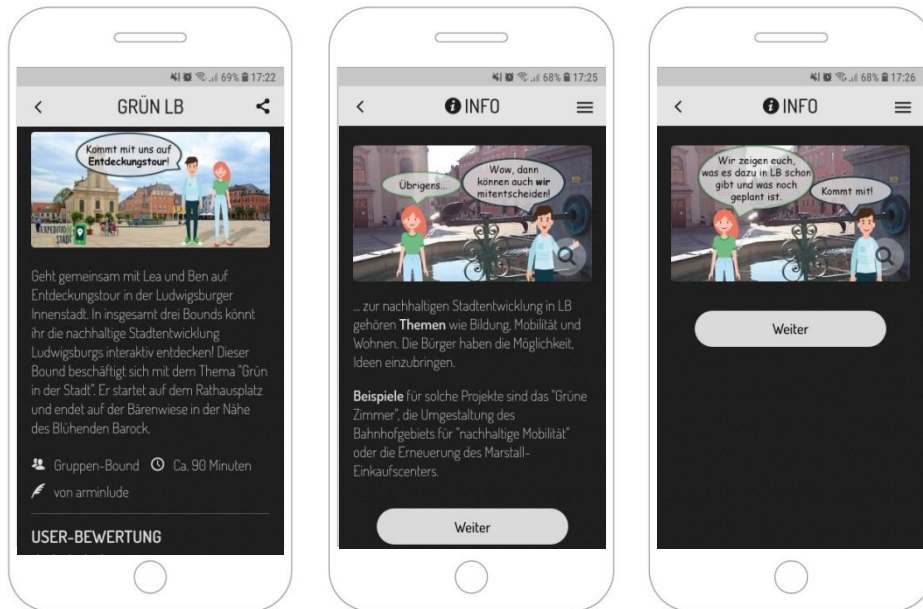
69% 17:22

<

GRÜN LB

Kommt mit uns auf Entdeckungstour!

EXPEDITION STADT

Geht gemeinsam mit Lea und Ben auf Entdeckungstour in der Ludwigsburger Innenstadt. In insgesamt drei Bounds könnt ihr die nachhaltige Stadtentwicklung Ludwigsburgs interaktiv entdecken! Dieser Bound beschäftigt sich mit dem Thema "Grün in der Stadt". Er startet auf dem Rathausplatz und endet auf der Bärenwiese in der Nähe des Blühenden Barock.

Gruppen-Bound Ca. 90 Minuten

von arminlude

USER-BEWERTUNG

68% 17:25

<

INFO

Übrigens...

Wow, dann können auch wir mitentscheiden!

... zur nachhaltigen Stadtentwicklung in LB gehören **Themen** wie Bildung, Mobilität und Wohnen. Die Bürger haben die Möglichkeit, Ideen einzubringen.

**Beispiele** für solche Projekte sind das "Grüne Zimmer", die Umgestaltung des Bahnhofgebiets für "nachhaltige Mobilität" oder die Erneuerung des Marstall-Einkaufscenters.

Weiter

68% 17:26

<

INFO

Wir zeigen euch, was es dazu in LB schon gibt und was noch geplant ist.

Kommt mit!

Weiter